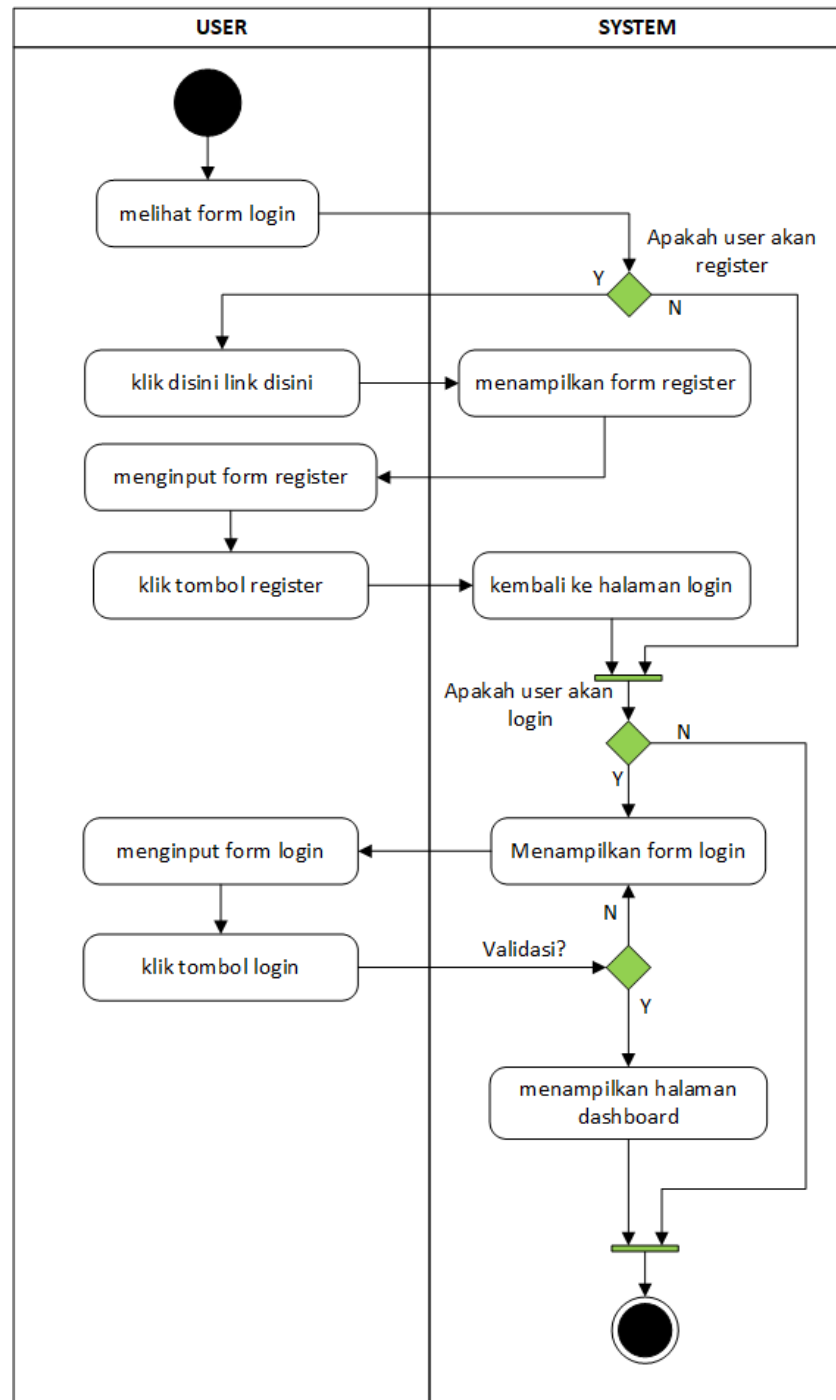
USER

SYSTEM

melihat form login

Apakah user akan register

Y

N

klik disini link disini

menampilkan form register

menginput form register

klik tombol register

kembali ke halaman login

Apakah user akan login

N

Y

menginput form login

Menampilkan form login

N

klik tombol login

Validasi?

Y

menampilkan halaman dashboard